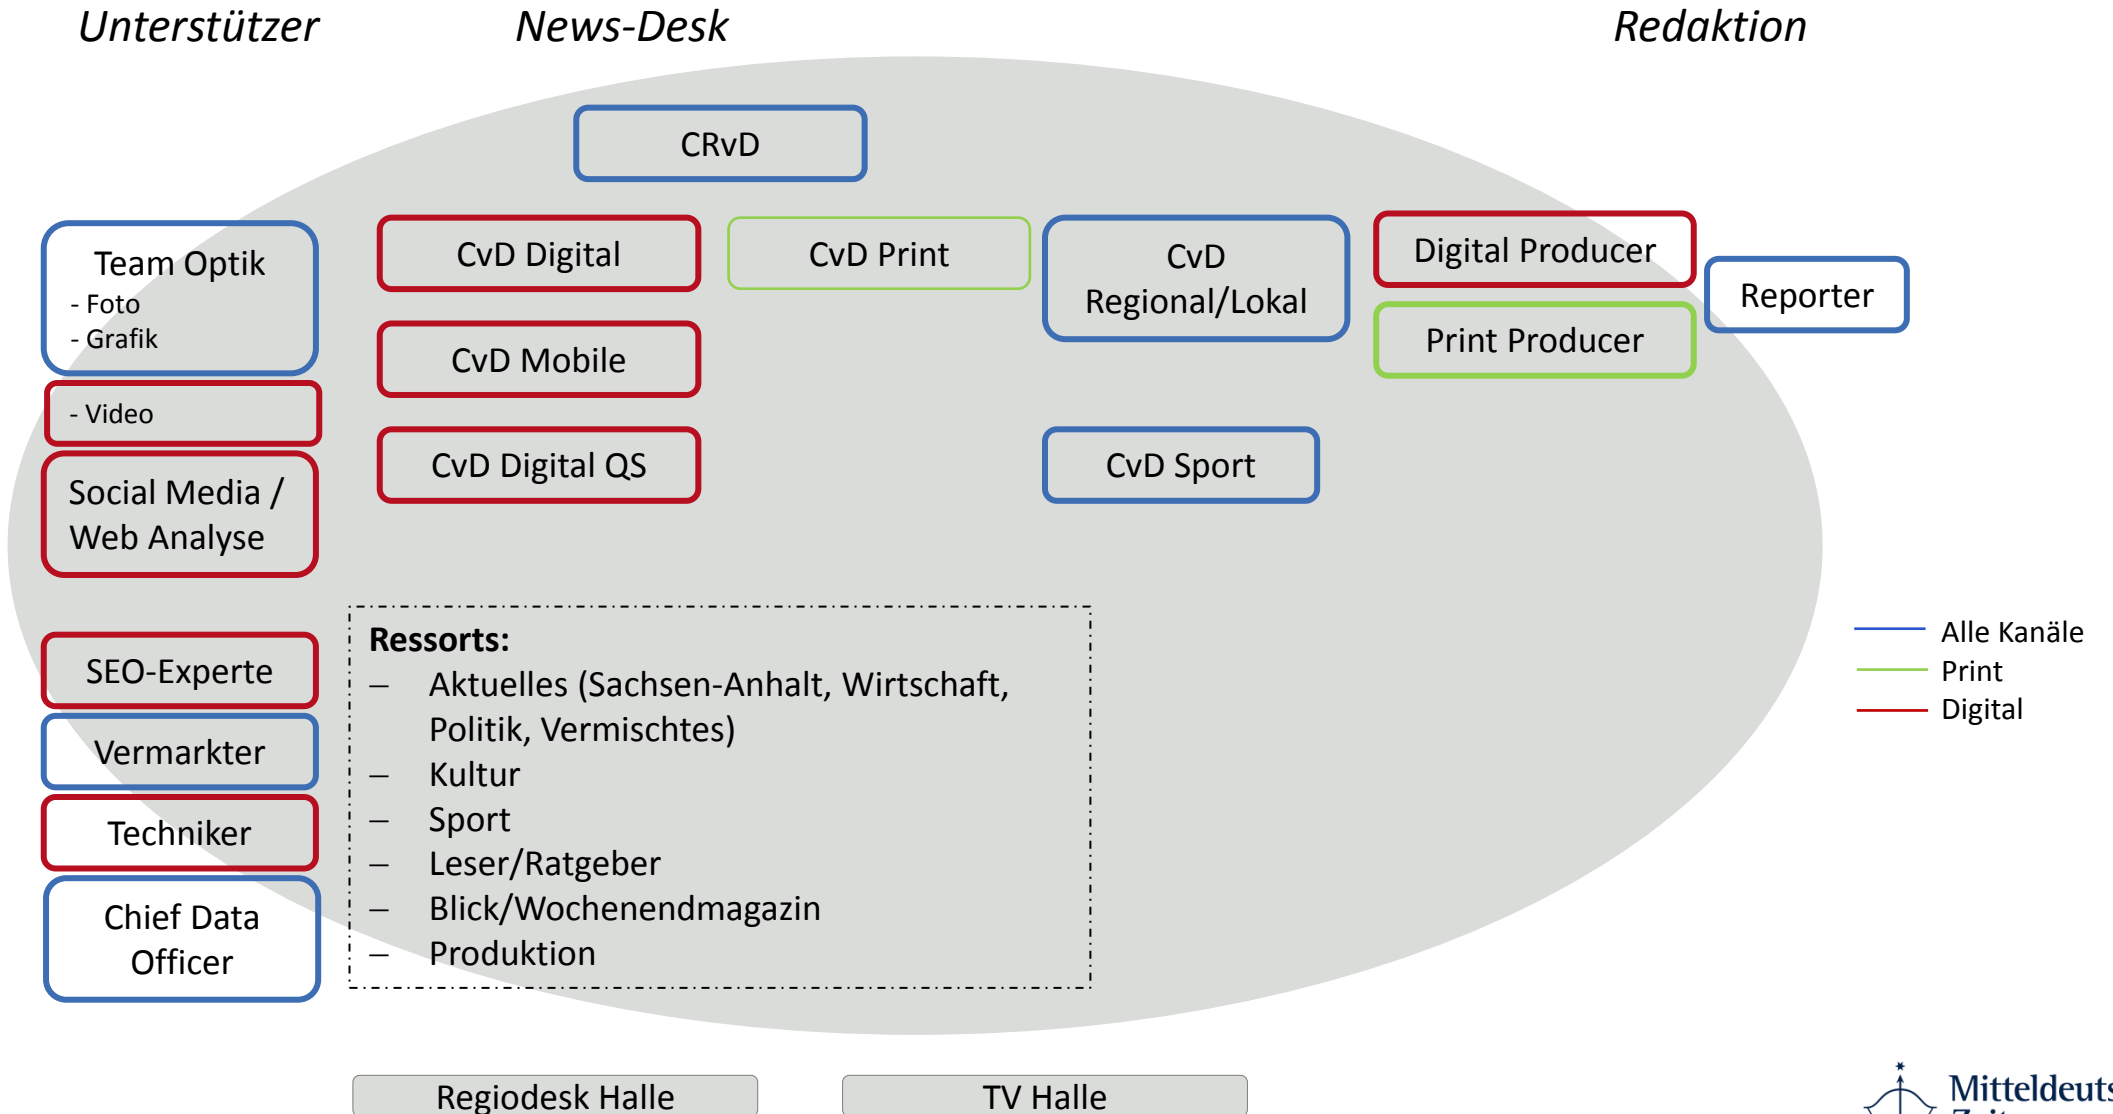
Unterstützer

News-Desk

Redaktion

CRvD

Team Optik
- Foto
- Grafik

- Video

Social Media / Web Analyse

SEO-Experte

Vermarkter

Techniker

Chief Data Officer

CvD Digital

CvD Mobile

CvD Digital QS

CvD Print

CvD Regional/Lokal

CvD Sport

Digital Producer

Print Producer

Reporter

Ressorts:
– Aktuelles (Sachsen-Anhalt, Wirtschaft, Politik, Vermischtes)
– Kultur
– Sport
– Leser/Ratgeber
– Blick/Wochenendmagazin
– Produktion

Alle Kanäle
Print
Digital

Regiodesk Halle

TV Halle

Mitteldeuts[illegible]